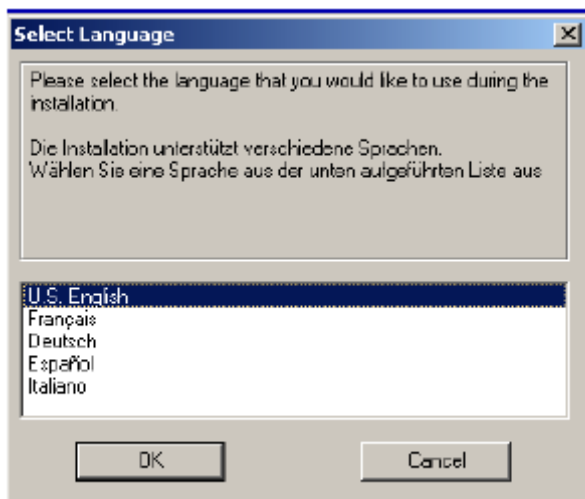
Select Language

Please select the language that you would like to use during the installation.

Die Installation unterstützt verschiedene Sprachen.
Wählen Sie eine Sprache aus der unten aufgeführten Liste aus

U.S. English
Français
Deutsch
Español
Italiano

OK

Cancel